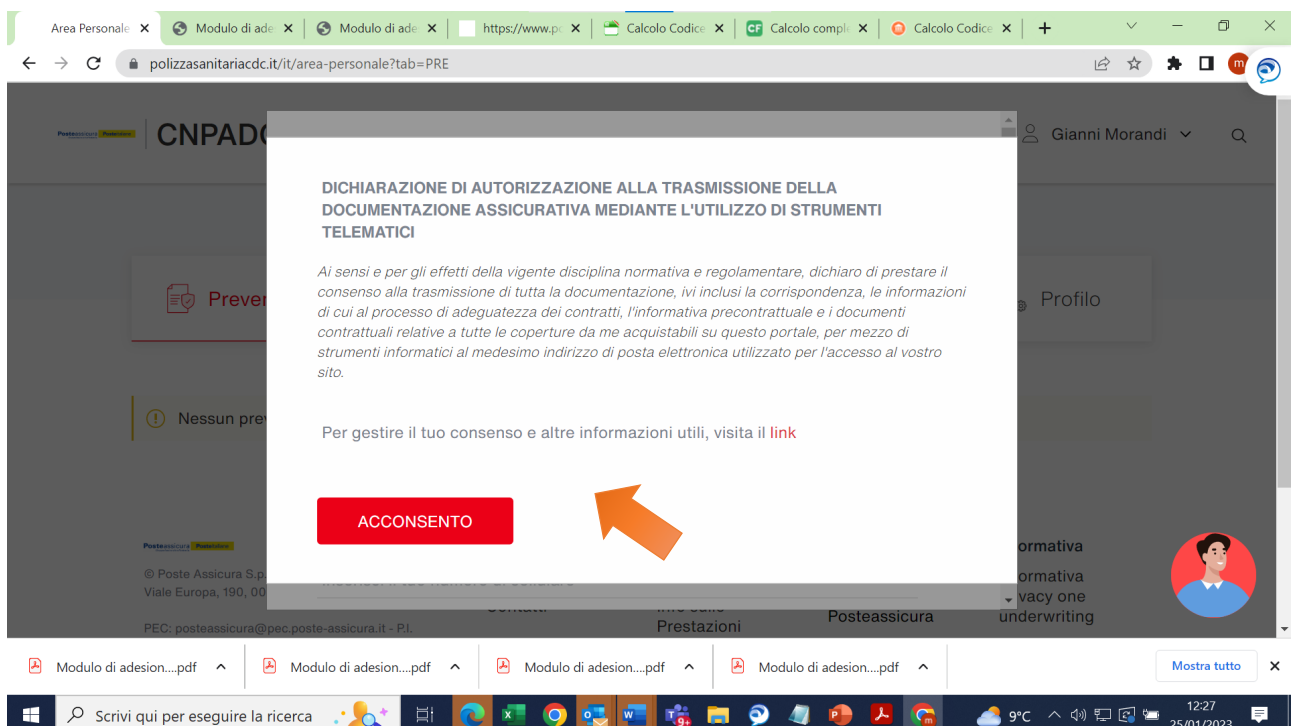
Area Personale ×
Modulo di ade ×
Modulo di ade ×
https://www.pe ×
Calcolo Codice ×
CF Calcolo comple ×
Calcolo Codice ×
+

polizzasanitariacdc.it/it/area-personale?tab=PRE

CNPADC
Gianni Morandi

Preven
Profilo

Nessun prev

DICHIARAZIONE DI AUTORIZZAZIONE ALLA TRASMISSIONE DELLA DOCUMENTAZIONE ASSICURATIVA MEDIANTE L'UTILIZZO DI STRUMENTI TELEMATICI

Ai sensi e per gli effetti della vigente disciplina normativa e regolamentare, dichiaro di prestare il consenso alla trasmissione di tutta la documentazione, ivi inclusi la corrispondenza, le informazioni di cui al processo di adeguatezza dei contratti, l'informativa precontrattuale e i documenti contrattuali relative a tutte le coperture da me acquistabili su questo portale, per mezzo di strumenti informatici al medesimo indirizzo di posta elettronica utilizzato per l'accesso al vostro sito.

Per gestire il tuo consenso e altre informazioni utili, visita il link

ACCONSENTO

© Poste Assicura S.p.
Viale Europa, 190, 00
PEC: posteassicura@pec.poste-assicura.it - P.I.
Contatti
Info sulle Prestazioni
Posteassicura
ormativa
ormativa
vacy one underwriting

Modulo di adesion....pdf
Modulo di adesion....pdf
Modulo di adesion....pdf
Modulo di adesion....pdf
Mostra tutto

Scrivi qui per eseguire la ricerca
9°C
12:27
25/01/2023